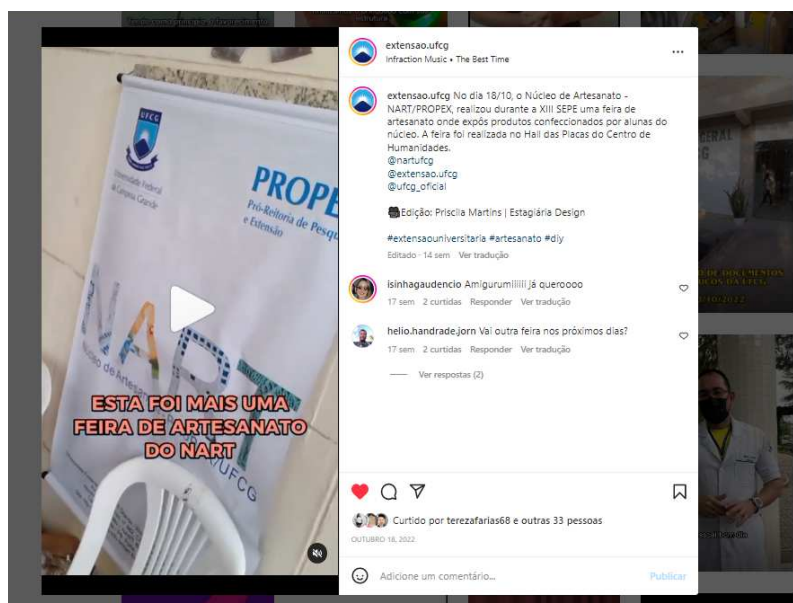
extensao.ufcg
Infraction Music • The Best Time

extensao.ufcg No dia 18/10, o Núcleo de Artesanato - NART/PROPEX, realizou durante a XIII SEPE uma feira de artesanato onde expôs produtos confeccionados por alunas do núcleo. A feira foi realizada no Hall das Placas do Centro de Humanidades.
@nartufcg
@extensao.ufcg
@ufcg_oficial

Edição: Priscila Martins | Estagiária Design

#extensaouniversitaria #artesanato #diy
Editado · 14 sem Ver tradução

isinhagaudencio Amigurumiiiiii já queroooo
17 sem 2 curtidas Responder Ver tradução

helio.handrade.jorn Vai outra feira nos próximos dias?
17 sem 2 curtidas Responder Ver tradução

Ver respostas (2)

Curtido por terezafarias68 e outras 33 pessoas
OUTUBRO 18, 2022

Adicione um comentário...
Publicar

UFCG
Universidade Federal de Campina Grande
PROPE
Pró-Reitoria de Pesqu
e Extensão
NART
Núcleo de Artesanato
UFCG

ESTA FOI MAIS UMA FEIRA DE ARTESANATO DO NART